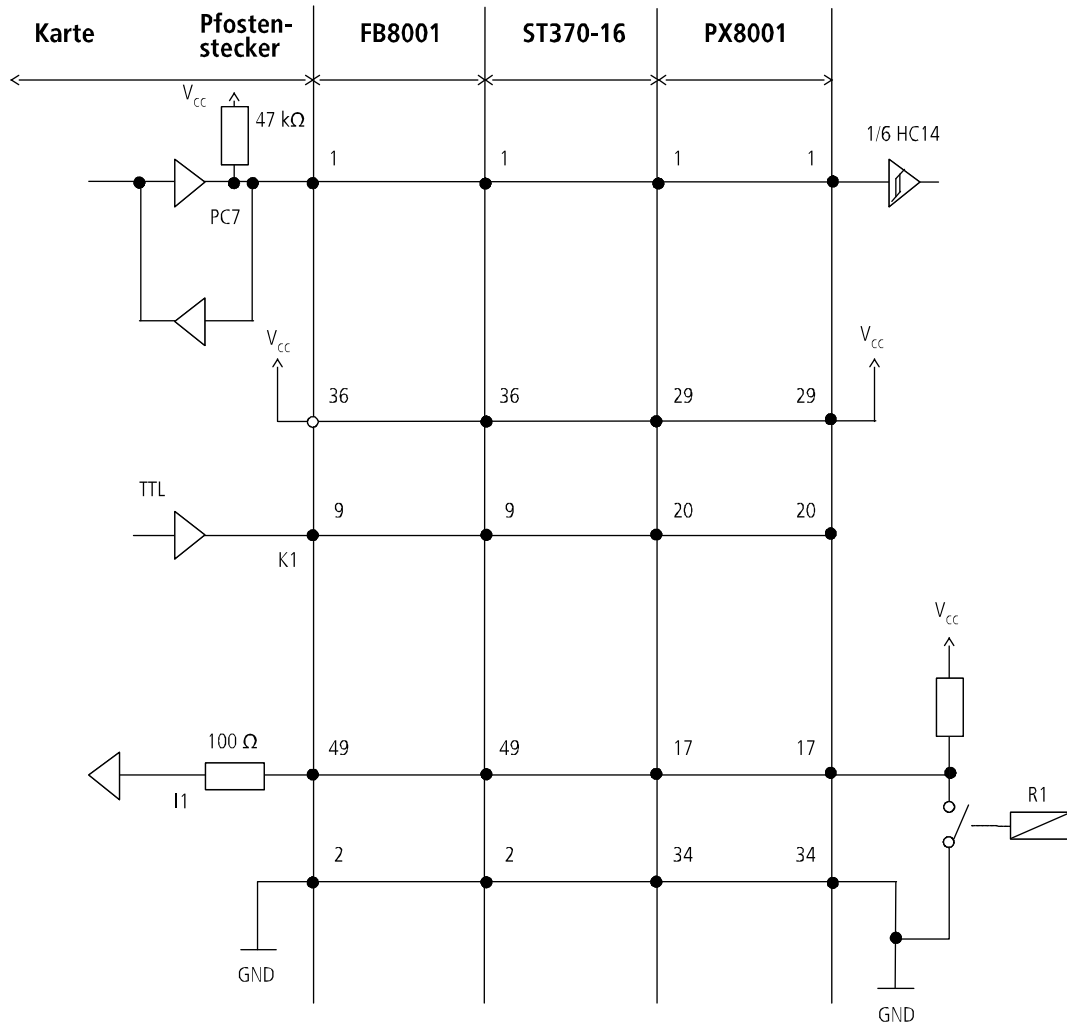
Karte

Pfostenstecker

FB8001

ST370-16

PX8001

$V_{cc}$

47 kΩ

1/6 HC14

1

1

1

1

PC7

$V_{cc}$

$V_{cc}$

36

36

29

29

TTL

9

9

20

20

K1

$V_{cc}$

100 Ω

49

49

17

17

I1

R1

2

2

34

34

GND

GND